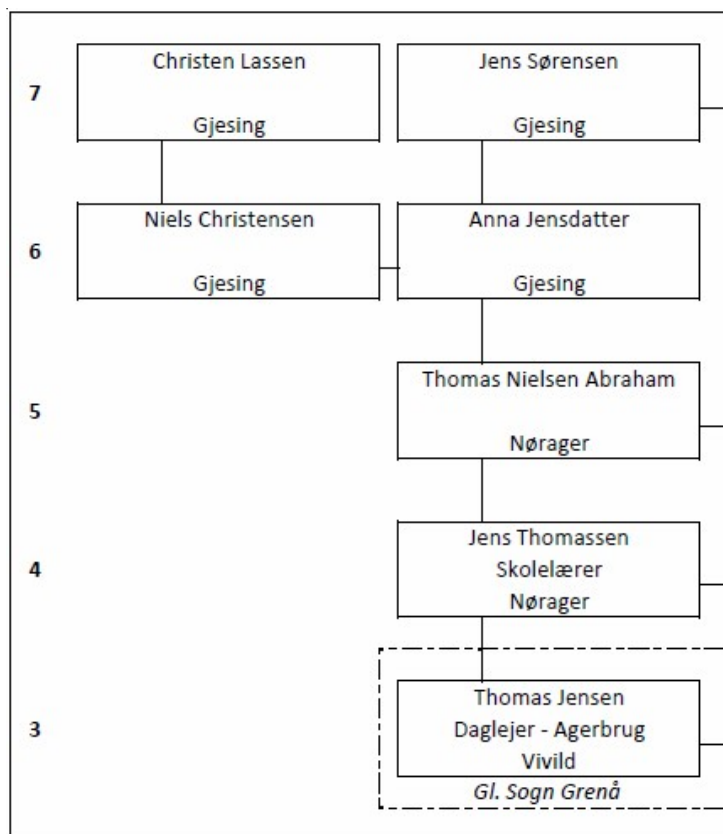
7

Christen Lassen

Gjesing

Jens Sørensen

Gjesing

6

Niels Christensen

Gjesing

Anna Jensdatter

Gjesing

5

Thomas Nielsen Abraham

Nørager

4

Jens Thomassen
Skolelærer
Nørager

3

Thomas Jensen
Daglejer - Agerbrug
Vivild

Gl. Sogn Grenå